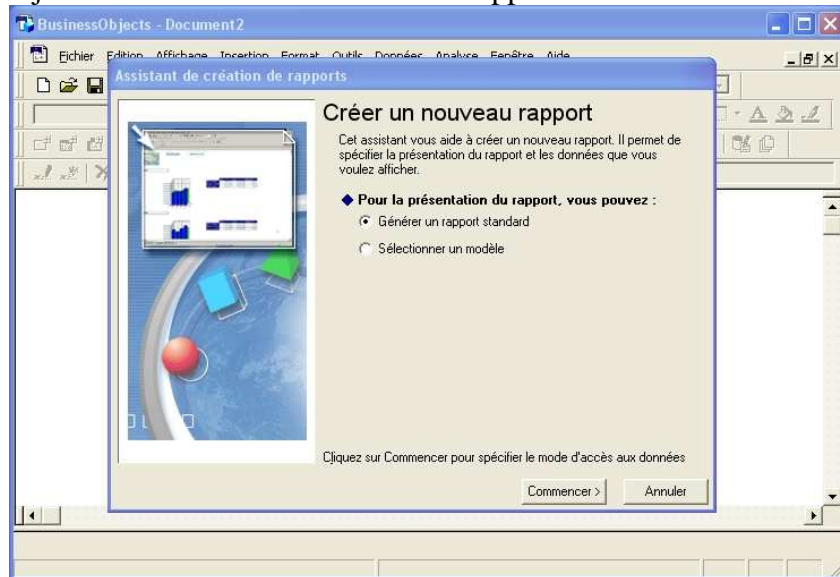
BusinessObjects - Document2

Fichier Edition Affichage Insertion Format Outils Données Analyse Fenêtre Aide

Assistant de création de rapports

Créer un nouveau rapport

Cet assistant vous aide à créer un nouveau rapport. Il permet de spécifier la présentation du rapport et les données que vous voulez afficher.

◆ Pour la présentation du rapport, vous pouvez :

Générer un rapport standard

Sélectionner un modèle

Cliquez sur Commencer pour spécifier le mode d'accès aux données

Commencer >

Annuler